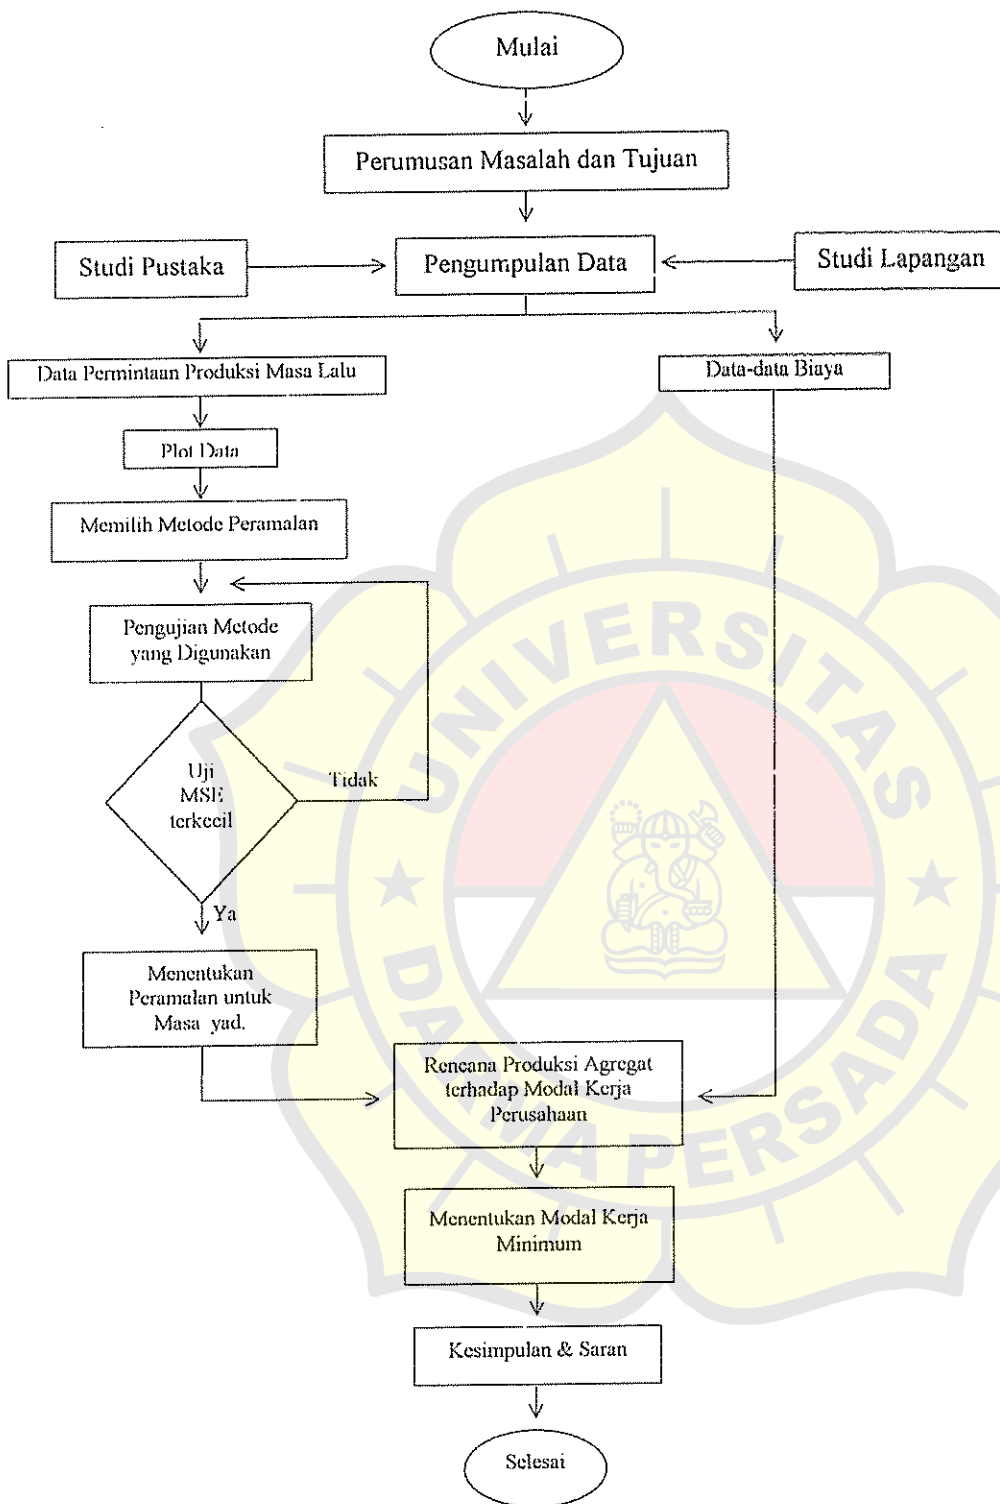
Mulai

Perumusan Masalah dan Tujuan

Studi Pustaka

Pengumpulan Data

Studi Lapangan

Data Permintaan Produksi Masa Lalu

Data-data Biaya

Plot Data

Memilih Metode Peramalan

Pengujian Metode yang Digunakan

Uji MSE terkecil

Tidak

Ya

Menentukan Peramalan untuk Masa yad.

Rencana Produksi Agregat terhadap Modal Kerja Perusahaan

Menentukan Modal Kerja Minimum

Kesimpulan & Saran

Selesai

UNIVERSITAS DARMA PERSADA